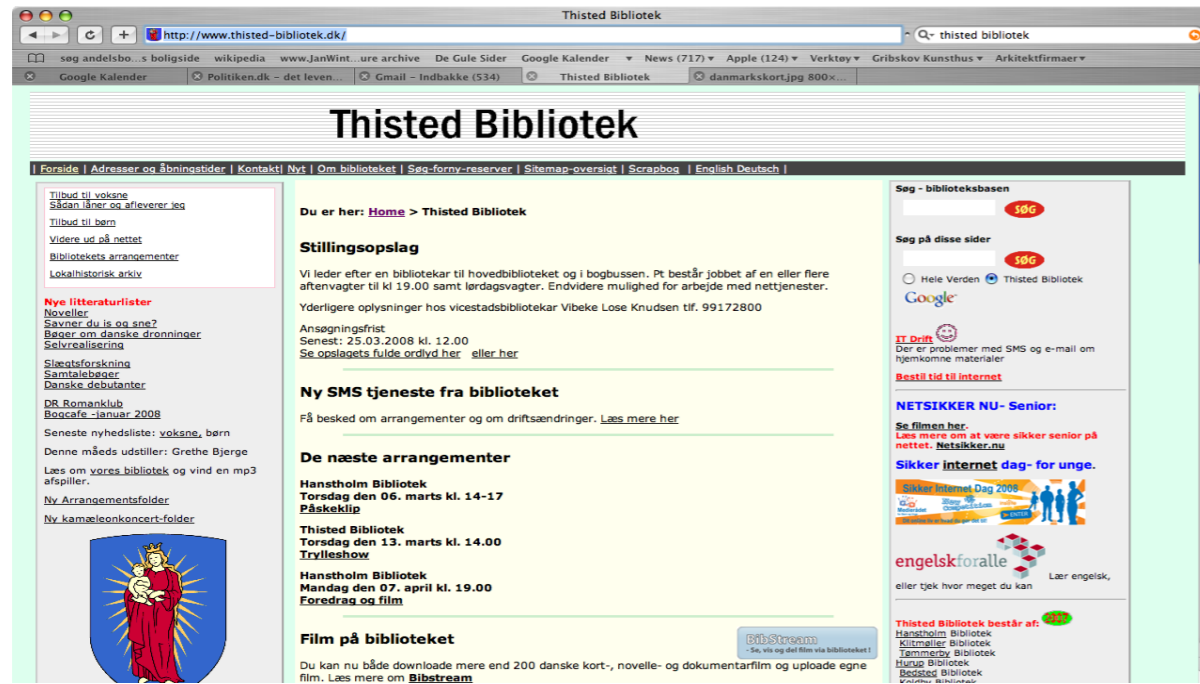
Thisted Bibliotek

http://www.thisted-bibliotek.dk/

thisted bibliotek

søg andelsbo...s boligside wikipedia www.JanWint...ure archive De Gule Sider Google Kalender News (717) Apple (124) Verktøy Gribskov Kunsthus Arkitektfirmaer

Google Kalender | Politiken.dk – det leven... | Gmail – Indbakke (534) | Thisted Bibliotek | danmarkskort.jpg 800×...

Thisted Bibliotek

| Forside | Adresser og åbningstider | Kontakt | Nyt | Om biblioteket | Søg-forny-reserver | Sitemap-oversigt | Scrapbog | English Deutsch |

Tilbud til voksne
Sådan låner og afleverer jeg
Tilbud til børn
Videre ud på nettet
Bibliotekets arrangementer
Lokalhistorisk arkiv

Nye litteraturlister
Noveller
Savner du is og sne?
Bøger om danske dronninger
Selvrealisering

Slægtsforskning
Samtalebøger
Danske debutanter

DR Romanklub
Bogcafe -januar 2008

Seneste nyhedsliste: voksne, børn

Denne måeds udstiller: Grethe Bjerge

Læs om vores bibliotek og vind en mp3 afspiller.

Ny Arrangementsfolder

Ny kamæleonkoncert-folder

Du er her: Home > Thisted Bibliotek

Stillingsopslag

Vi leder efter en bibliotekar til hovedbiblioteket og i bogbussen. Pt består jobbet af en eller flere aftenvagter til kl 19.00 samt lørdagsvagter. Endvidere mulighed for arbejde med nettjenester.

Yderligere oplysninger hos vicestadsbibliotekar Vibeke Lose Knudsen tlf. 99172800

Ansøgningsfrist
Senest: 25.03.2008 kl. 12.00
Se opslagets fulde ordlyd her eller her

Ny SMS tjeneste fra biblioteket

Få besked om arrangementer og om driftsændringer. Læs mere her

De næste arrangementer

Hanstholm Bibliotek
Torsdag den 06. marts kl. 14-17
Påskeklip

Thisted Bibliotek
Torsdag den 13. marts kl. 14.00
Trylleshow

Hanstholm Bibliotek
Mandag den 07. april kl. 19.00
Foredrag og film

Film på biblioteket

BibStream
- Se, vis og del film via biblioteket !

Du kan nu både downloade mere end 200 danske kort-, novelle- og dokumentarfilm og uploade egne film. Læs mere om Bibstream

Søg - biblioteksbasen
SØG
Søg på disse sider
SØG
Hele Verden Thisted Bibliotek
Google

IT Drift
Der er problemer med SMS og e-mail om hjemkomne materialer

Bestil tid til internet

NETSIKKER NU- Senior:
Se filmen her.
Læs mere om at være sikker senior på nettet. Netsikker.nu

Sikker internet dag- for unge.

Sikker Internet Dag 2008
ENTER

engelskforalle
eller tjek hvor meget du kan
Lær engelsk,

Thisted Bibliotek består af:
2007
Hanstholm Bibliotek
Klitmøller Bibliotek
Tømmerby Bibliotek
Hurup Bibliotek
Bedsted Bibliotek
Koldby Bibliotek